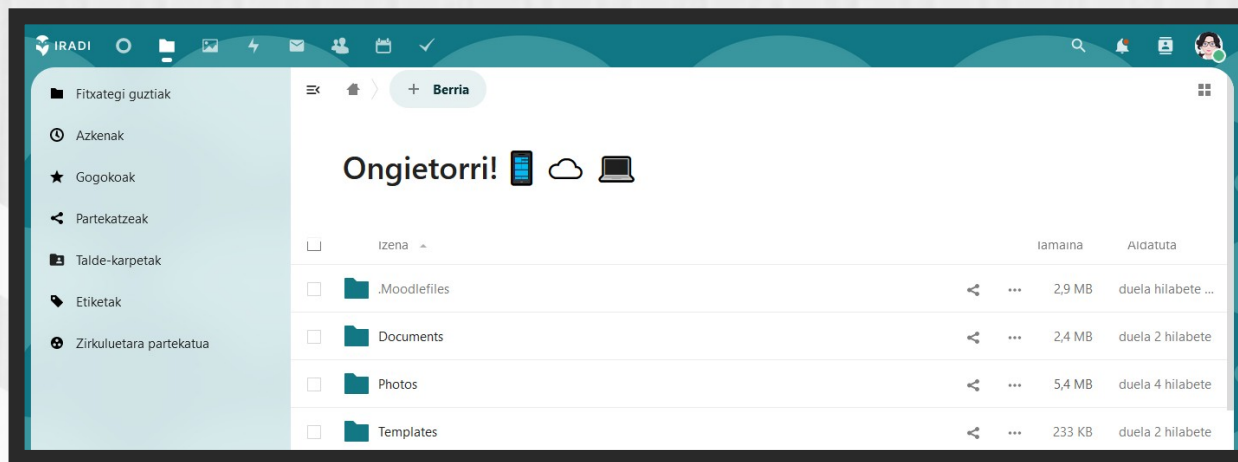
IRADI

Fitxategi guztiak
Azkenak
Gogokoak
Partekatzeak
Talde-karpetak
Etiketak
Zirkuluetara partekatua

+ Berria

Ongietorri! 📱 ☁ 💻

| | Izena | | | Tamaina | Aldatuta |
|---|---|---|---|---|---|
| | .Moodlefiles | | ··· | 2,9 MB | duela hilabete ... |
| | Documents | | ··· | 2,4 MB | duela 2 hilabete |
| | Photos | | ··· | 5,4 MB | duela 4 hilabete |
| | Templates | | ··· | 233 KB | duela 2 hilabete |